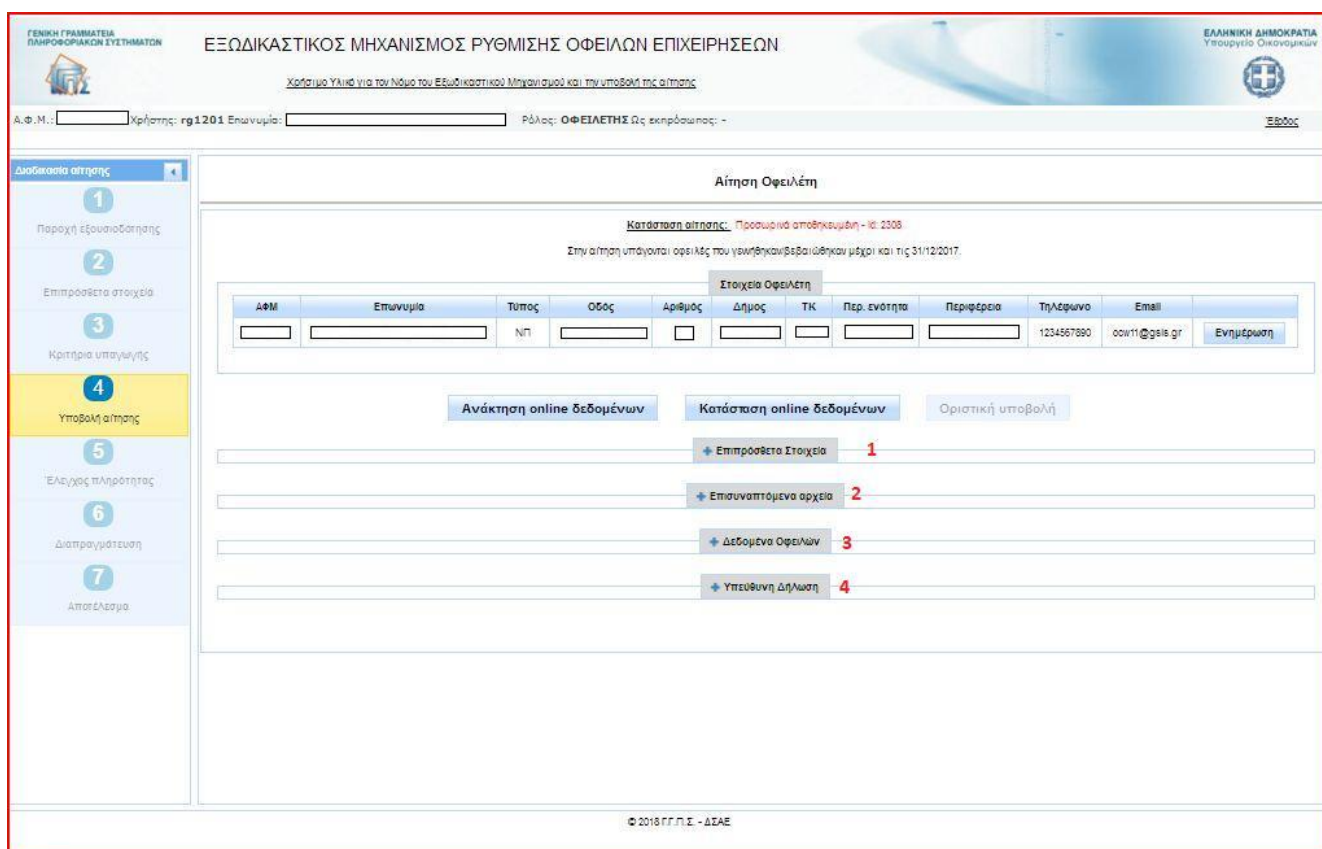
ΓΕΝΙΚΗ ΓΡΑΜΜΑΤΕΙΑ ΠΛΗΡΟΦΟΡΙΑΚΩΝ ΣΥΣΤΗΜΑΤΩΝ

ΕΞΩΔΙΚΑΣΤΙΚΟΣ ΜΗΧΑΝΙΣΜΟΣ ΡΥΘΜΙΣΗΣ ΟΦΕΙΛΩΝ ΕΠΙΧΕΙΡΗΣΕΩΝ

Χρήσιμο Υλικό για τον Νόμο του Εξωδικαστικού Μηχανισμού και την υποβολή της αίτησης

ΕΛΛΗΝΙΚΗ ΔΗΜΟΚΡΑΤΙΑ
Υπουργείο Οικονομικών

Α.Φ.Μ.: Χρήστης: rg1201 Επωνυμία: Ρόλος: ΟΦΕΙΛΕΤΗΣ Ως εκπρόσωπος: -

Έξοδος

Διαδικασία αίτησης

1 Παροχή εξουσιοδότησης
2 Επιπρόσθετα στοιχεία
3 Κριτήρια υπαγωγής
4 Υποβολή αίτησης
5 Έλεγχος πληρότητας
6 Διαπραγμάτευση
7 Αποτέλεσμα

Αίτηση Οφειλέτη

Κατάσταση αίτησης: Προσωρινά αποθηκευμένη - Id: 2308

Στην αίτηση υπάγονται οφειλές που γεννήθηκαν/βεβαιώθηκαν μέχρι και τις 31/12/2017.

Στοιχεία Οφειλέτη

| ΑΦΜ | Επωνυμία | Τύπος | Οδός | Αριθμός | Δήμος | ΤΚ | Περ. ενότητα | Περιφέρεια | Τηλέφωνο | Email | |
|---|---|---|---|---|---|---|---|---|---|---|---|
| | | ΝΠ | | | | | | | 1234567890 | ocw11@gsis.gr | Ενημέρωση |

Ανάκτηση online δεδομένων
Κατάσταση online δεδομένων
Οριστική υποβολή

+ Επιπρόσθετα Στοιχεία 1
+ Επισυναπτόμενα αρχεία 2
+ Δεδομένα Οφειλών 3
+ Υπεύθυνη Δήλωση 4

© 2018 Γ.Γ.Π.Σ. - ΔΣΑΕ